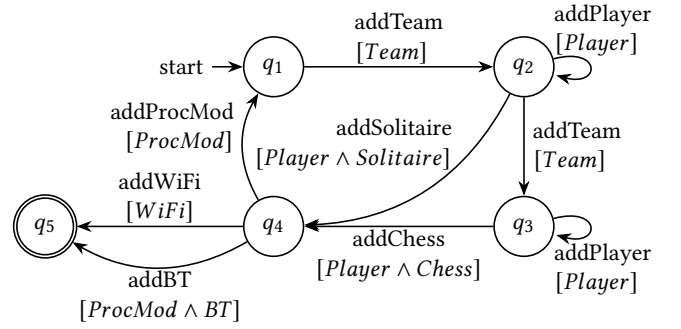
start $q_1$ addTeam $[Team]$ $q_2$ addPlayer $[Player]$

addProcMod $[ProcMod]$

addSolitaire $[Player \wedge Solitaire]$

addTeam $[Team]$

addWiFi $[WiFi]$

$q_5$ $q_4$ $q_3$

addChess $[Player \wedge Chess]$

addPlayer $[Player]$

addBT $[ProcMod \wedge BT]$